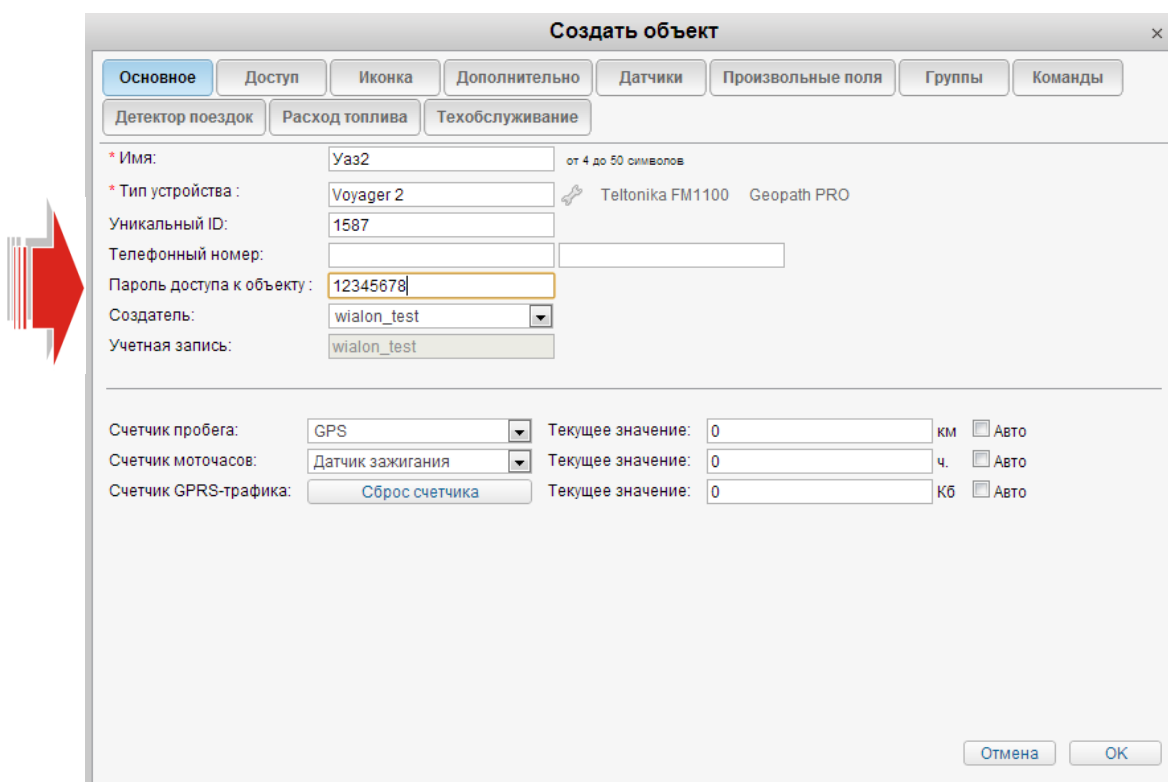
Создать объект

×

Основное | Доступ | Иконка | Дополнительно | Датчики | Произвольные поля | Группы | Команды
Детектор поездок | Расход топлива | Техобслуживание

* Имя: Уаз2 от 4 до 50 символов
* Тип устройства : Voyager 2 Teltonika FM1100 Geopath PRO
Уникальный ID: 1587
Телефонный номер:
Пароль доступа к объекту : 12345678
Создатель: wialon_test
Учетная запись: wialon_test

Счетчик пробега: GPS Текущее значение: 0 км Авто
Счетчик моточасов: Датчик зажигания Текущее значение: 0 ч. Авто
Счетчик GPRS-трафика: Сброс счетчика Текущее значение: 0 Кб Авто

Отмена OK